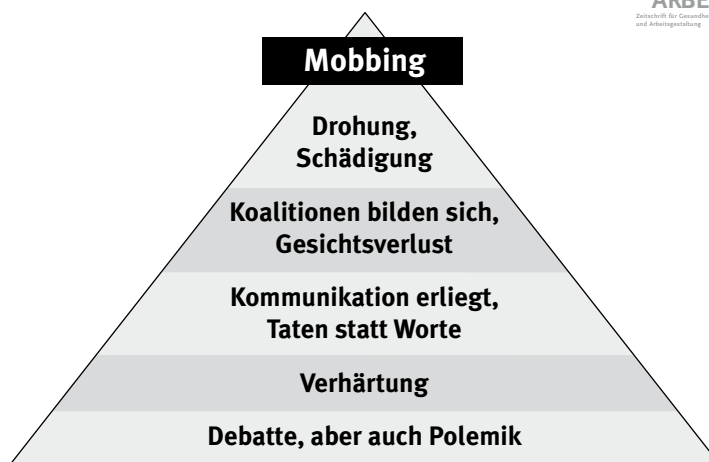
ARBE
Zeitschrift für Gesundhe
und Arbeitsgestaltung

Mobbing

Drohung, Schädigung

Koalitionen bilden sich, Gesichtsverlust

Kommunikation erliegt, Taten statt Worte

Verhärtung

Debatte, aber auch Polemik